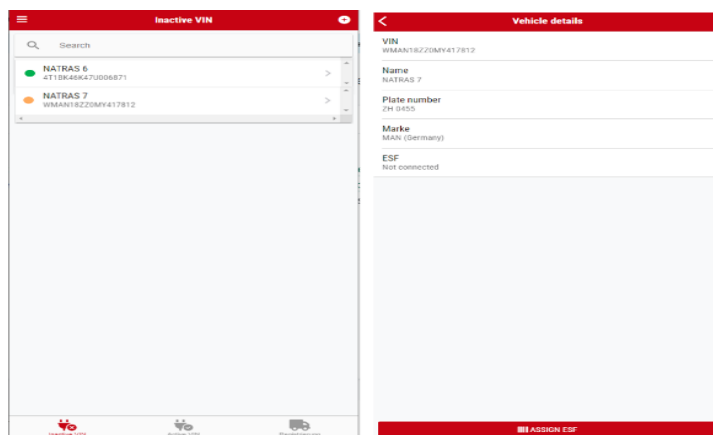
Inactive VIN

Search

NATRAS 6
4T1BK46K47U006871
>

NATRAS 7
WMAN18ZZ0MY417812
>

Inactive VIN
Active VIN
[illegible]

<
Vehicle details

VIN
WMAN18ZZ0MY417812

Name
NATRAS 7

Plate number
ZH 0455

Marke
MAN (Germany)

ESF
Not connected

ASSIGN ESF